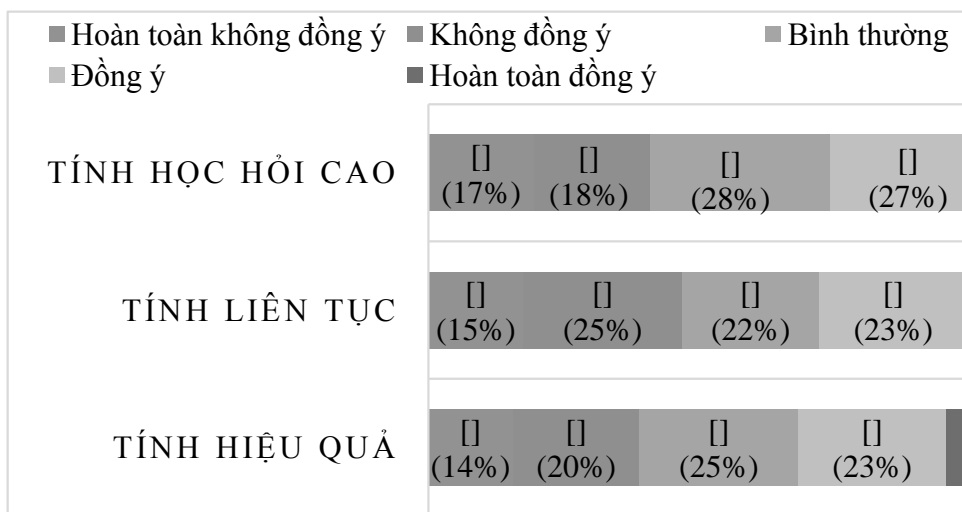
Hoàn toàn không đồng ý Không đồng ý Bình thường Đồng ý Hoàn toàn đồng ý

TÍNH HỌC HỎI CAO
[] (17%)
[] (18%)
[] (28%)
[] (27%)

TÍNH LIÊN TỤC
[] (15%)
[] (25%)
[] (22%)
[] (23%)

TÍNH HIỆU QUẢ
[] (14%)
[] (20%)
[] (25%)
[] (23%)